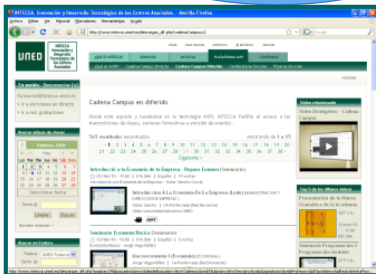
INTECCA. Innovación y Desarrollo Tecnológico de los Centros Asociados - Mozilla Firefox

Archivo Editar Ver Historial Marcadores Herramientas Ayuda

http://www.intecca.uned.es/

UNED

INTECCA Innovación y Desarrollo Tecnológico de los Centros Asociados

Cadena Campus en diferido

Desde este espacio y basándose en la tecnología AVIP, INTECCA facilita el acceso a las transmisiones de clases, sesiones formativas y eventos de diversa...

Video relacionado

Introducción a la Economía de la Empresa - Repaso Examen

Introducción a La Economía De La Empresa (Ade)

Seminario Economía Básica

Macroeconomía I

Siguiente »